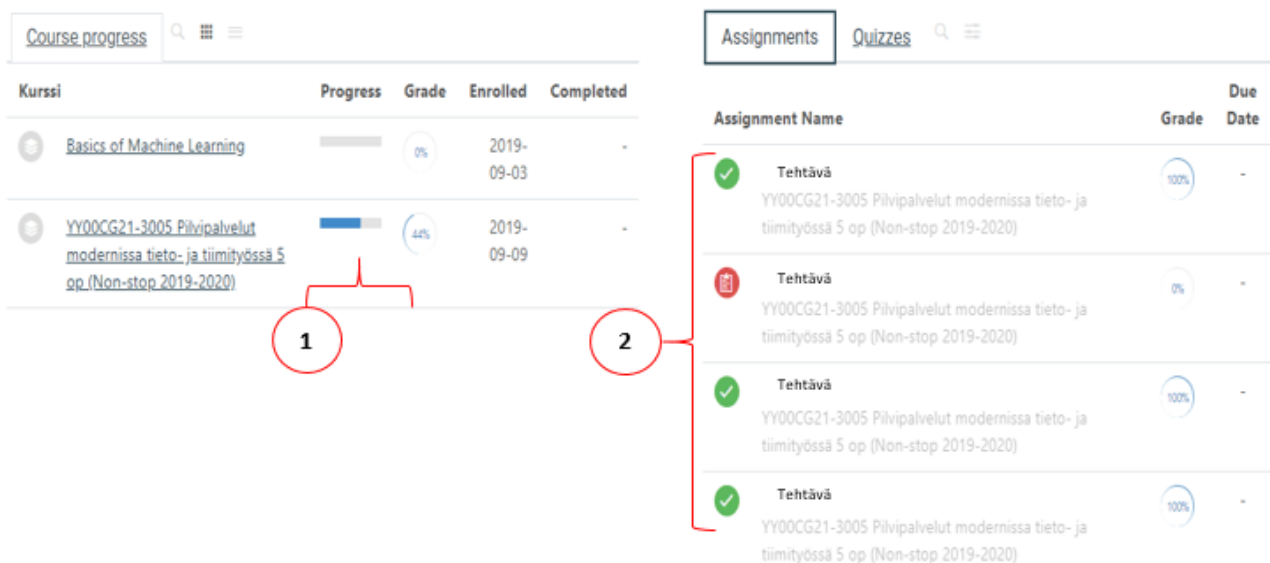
Course progress

| Kurssi | Progress | Grade | Enrolled | Completed |
|---|---|---|---|---|
| Basics of Machine Learning | | 0% | 2019-09-03 | - |
| YY00CG21-3005 Pilvipalvelut modernissa tieto- ja tiimityössä 5 op (Non-stop 2019-2020) | | 44% | 2019-09-09 | - |

1

Assignments Quizzes

| Assignment Name | Grade | Due Date |
|---|---|---|
| Tehtävä YY00CG21-3005 Pilvipalvelut modernissa tieto- ja tiimityössä 5 op (Non-stop 2019-2020) | 100% | - |
| Tehtävä YY00CG21-3005 Pilvipalvelut modernissa tieto- ja tiimityössä 5 op (Non-stop 2019-2020) | 0% | - |
| Tehtävä YY00CG21-3005 Pilvipalvelut modernissa tieto- ja tiimityössä 5 op (Non-stop 2019-2020) | 100% | - |
| Tehtävä YY00CG21-3005 Pilvipalvelut modernissa tieto- ja tiimityössä 5 op (Non-stop 2019-2020) | 100% | - |

2